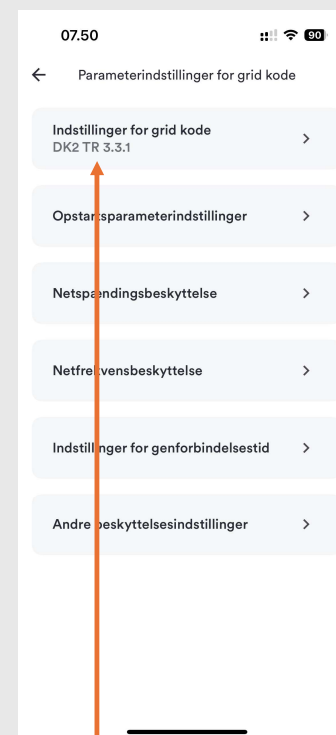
07.50

90

Parameterindstillinger for grid kode

Indstillinger for grid kode
DK2 TR 3.3.1

Opstartsparameterindstillinger

Netspændingsbeskyttelse

Netfrekvensbeskyttelse

Indstillinger for genforbindelsestid

Andre beskyttelsesindstillinger